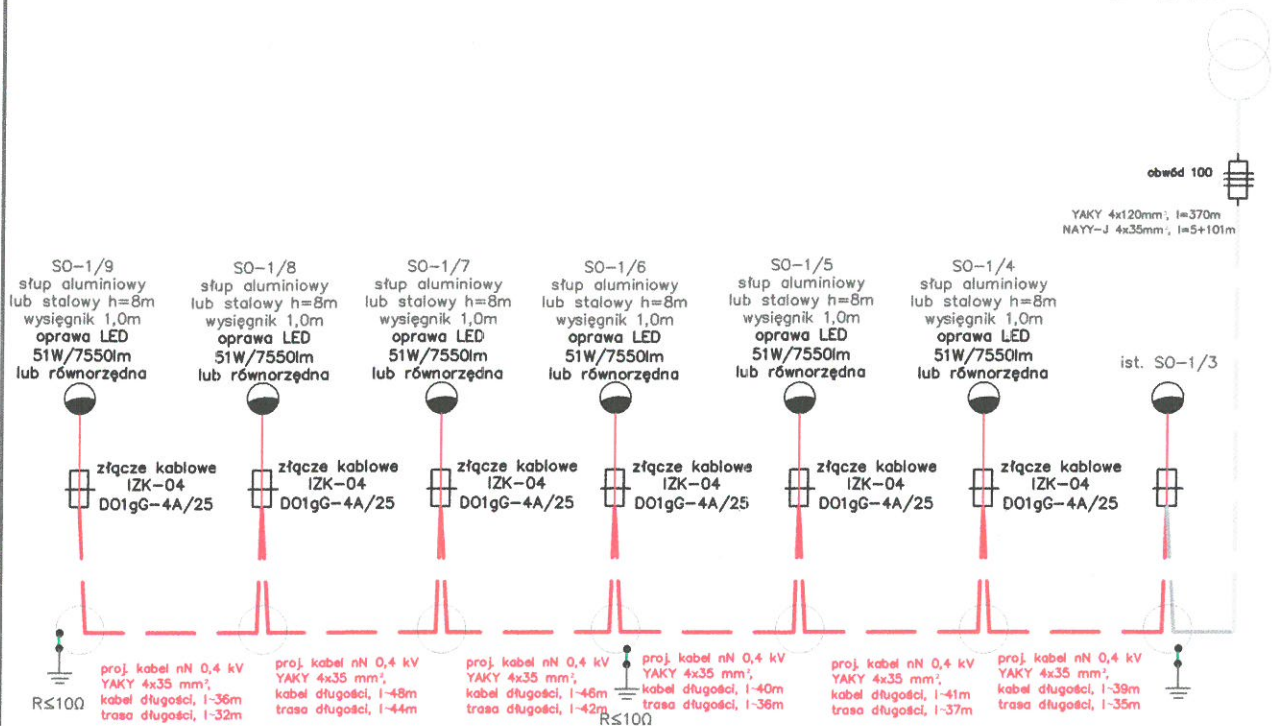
obwód 100

YAKY 4x120mm², l=370m
NAYY-J 4x35mm², l=5+101m

SO-1/9
słup aluminiowy
lub stalowy h=8m
wysięgnik 1,0m
oprawa LED
51W/7550lm
lub równorzędna

SO-1/8
słup aluminiowy
lub stalowy h=8m
wysięgnik 1,0m
oprawa LED
51W/7550lm
lub równorzędna

SO-1/7
słup aluminiowy
lub stalowy h=8m
wysięgnik 1,0m
oprawa LED
51W/7550lm
lub równorzędna

SO-1/6
słup aluminiowy
lub stalowy h=8m
wysięgnik 1,0m
oprawa LED
51W/7550lm
lub równorzędna

SO-1/5
słup aluminiowy
lub stalowy h=8m
wysięgnik 1,0m
oprawa LED
51W/7550lm
lub równorzędna

SO-1/4
słup aluminiowy
lub stalowy h=8m
wysięgnik 1,0m
oprawa LED
51W/7550lm
lub równorzędna

ist. SO-1/3

złącze kablowe
IZK-04
DO1gG-4A/25

złącze kablowe
IZK-04
DO1gG-4A/25

złącze kablowe
IZK-04
DO1gG-4A/25

złącze kablowe
IZK-04
DO1gG-4A/25

złącze kablowe
IZK-04
DO1gG-4A/25

złącze kablowe
IZK-04
DO1gG-4A/25

R≤10Ω

proj. kabel nN 0,4 kV
YAKY 4x35 mm²,
kabel długości, l~36m
trasa długości, l~32m

proj. kabel nN 0,4 kV
YAKY 4x35 mm²,
kabel długości, l~48m
trasa długości, l~44m

proj. kabel nN 0,4 kV
YAKY 4x35 mm²,
kabel długości, l~46m
trasa długości, l~42m

R≤10Ω

proj. kabel nN 0,4 kV
YAKY 4x35 mm²,
kabel długości, l~40m
trasa długości, l~36m

proj. kabel nN 0,4 kV
YAKY 4x35 mm²,
kabel długości, l~41m
trasa długości, l~37m

proj. kabel nN 0,4 kV
YAKY 4x35 mm²,
kabel długości, l~39m
trasa długości, l~35m